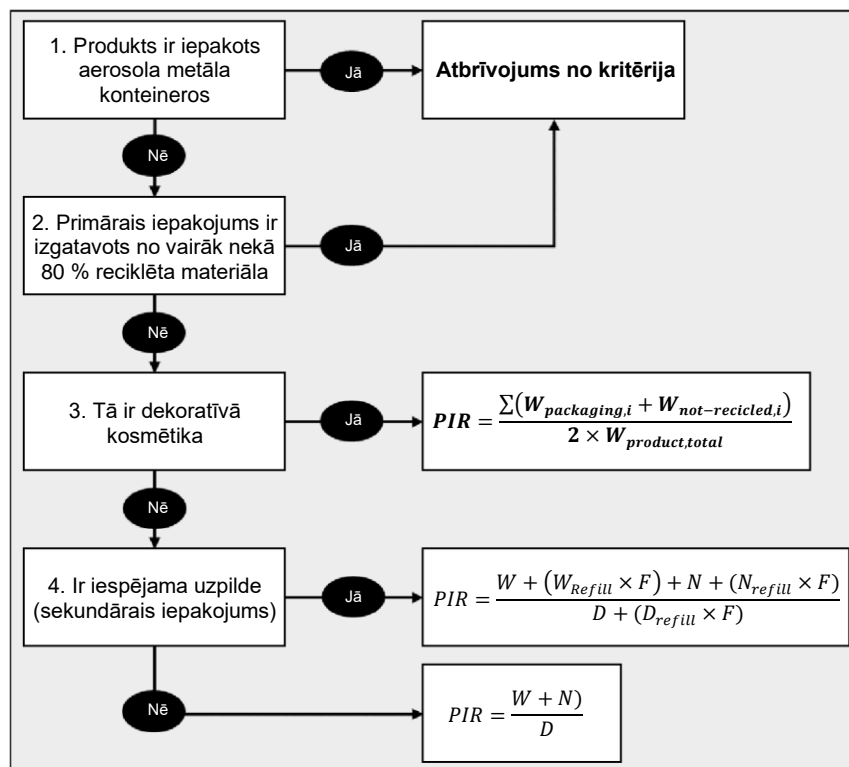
1. Produkts ir iepakots aerosola metāla konteineros

Jā

**Atbrīvojums no kritērija**

Nē

2. Primārais iepakojums ir izgatavots no vairāk nekā 80 % reciklēta materiāla

Jā

Nē

3. Tā ir dekoratīvā kosmētika

Jā

$\boldsymbol{PIR = \frac{\sum(W_{packaging,i} + W_{not-recicled,i})}{2 \times W_{product,total}}}$

Nē

4. Ir iespējama uzpilde (sekundārais iepakojums)

Jā

$PIR = \frac{W + (W_{Refill} \times F) + N + (N_{refill} \times F)}{D + (D_{refill} \times F)}$

Nē

$PIR = \frac{W + N)}{D}$